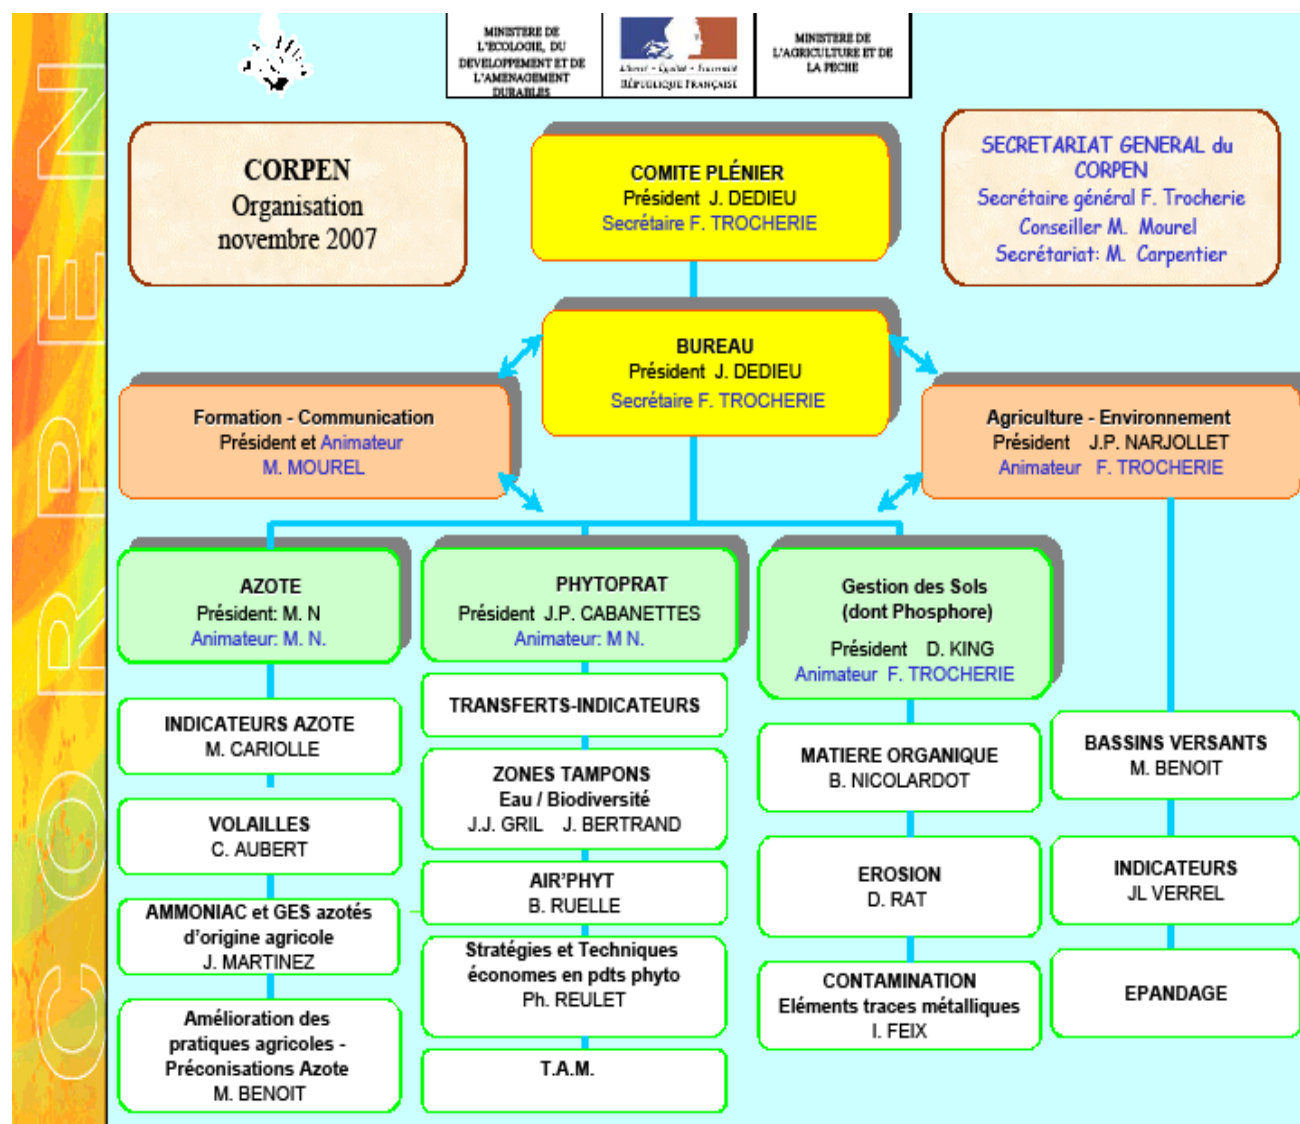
CORPEN

MINISTERE DE L'ECOLOGIE, DU DEVELOPPEMENT ET DE L'AMENAGEMENT DURABLES

Liberté • Égalité • Fraternité
RÉPUBLIQUE FRANÇAISE

MINISTERE DE L'AGRICULTURE ET DE LA PECHE

CORPEN
Organisation
novembre 2007

COMITE PLÉNIER
Président J. DEDIEU
Secrétaire F. TROCHERIE

SECRETARIAT GENERAL du CORPEN
Secrétaire général F. Trocherie
Conseiller M. Mourel
Secrétariat: M. Carpentier

BUREAU
Président J. DEDIEU
Secrétaire F. TROCHERIE

Formation - Communication
Président et Animateur
M. MOUREL

Agriculture - Environnement
Président J.P. NARJOLLET
Animateur F. TROCHERIE

AZOTE
Président: M. N
Animateur: M. N.

PHYTOPRAT
Président J.P. CABANETTES
Animateur: M N.

Gestion des Sols
(dont Phosphore)
Président D. KING
Animateur F. TROCHERIE

INDICATEURS AZOTE
M. CARIOLLE

TRANSFERTS-INDICATEURS

MATIERE ORGANIQUE
B. NICOLARDOT

BASSINS VERSANTS
M. BENOIT

VOLAILLES
C. AUBERT

ZONES TAMPONS
Eau / Biodiversité
J.J. GRIL J. BERTRAND

EROSION
D. RAT

INDICATEURS
JL VERREL

AMMONIAC et GES azotés d'origine agricole
J. MARTINEZ

AIR'PHYT
B. RUELLE

Stratégies et Techniques économes en pdts phyto
Ph. REULET

CONTAMINATION
Eléments traces métalliques
I. FEIX

EPANDAGE

Amélioration des pratiques agricoles - Préconisations Azote
M. BENOIT

T.A.M.